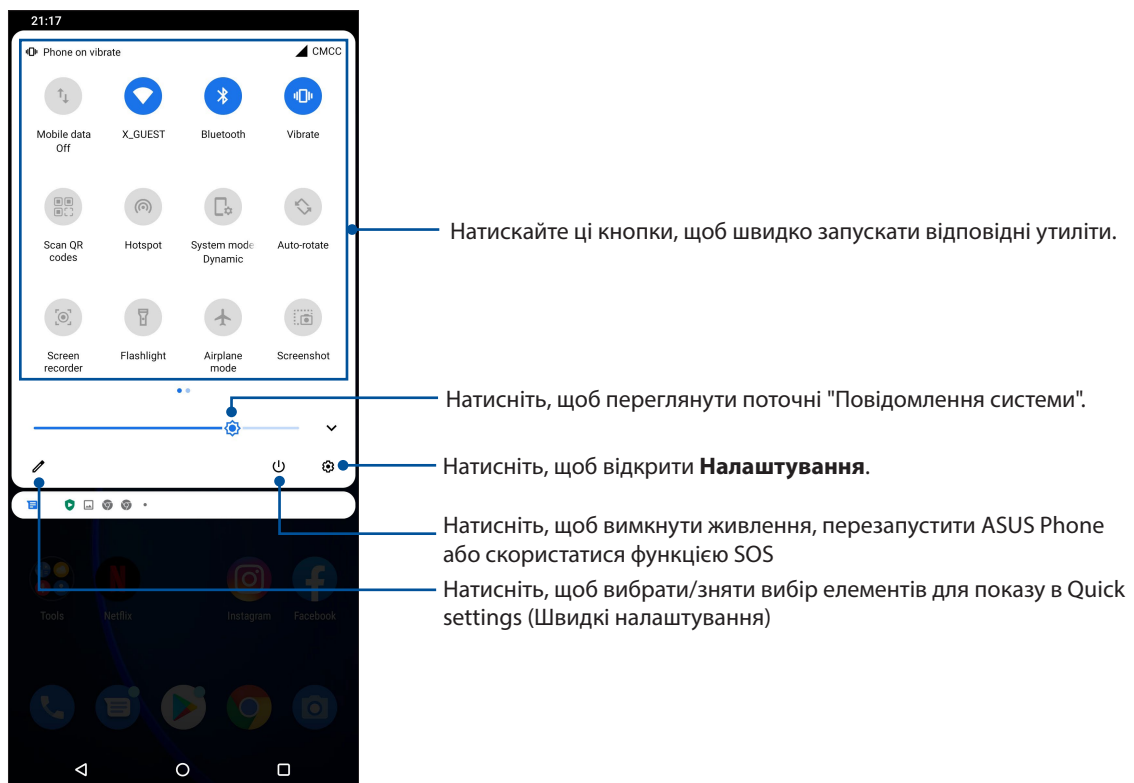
21:17

Phone on vibrate

CMCC

Mobile data Off

X_GUEST

Bluetooth

Vibrate

Scan QR codes

Hotspot

System mode Dynamic

Auto-rotate

Screen recorder

Flashlight

Airplane mode

Screenshot

Tools

Netflix

Instagram

Facebook

Натискайте ці кнопки, щоб швидко запускати відповідні утиліти.

Натисніть, щоб переглянути поточні "Повідомлення системи".

Натисніть, щоб відкрити **Налаштування**.

Натисніть, щоб вимкнути живлення, перезапустити ASUS Phone або скористатися функцією SOS

Натисніть, щоб вибрати/зняти вибір елементів для показу в Quick settings (Швидкі налаштування)